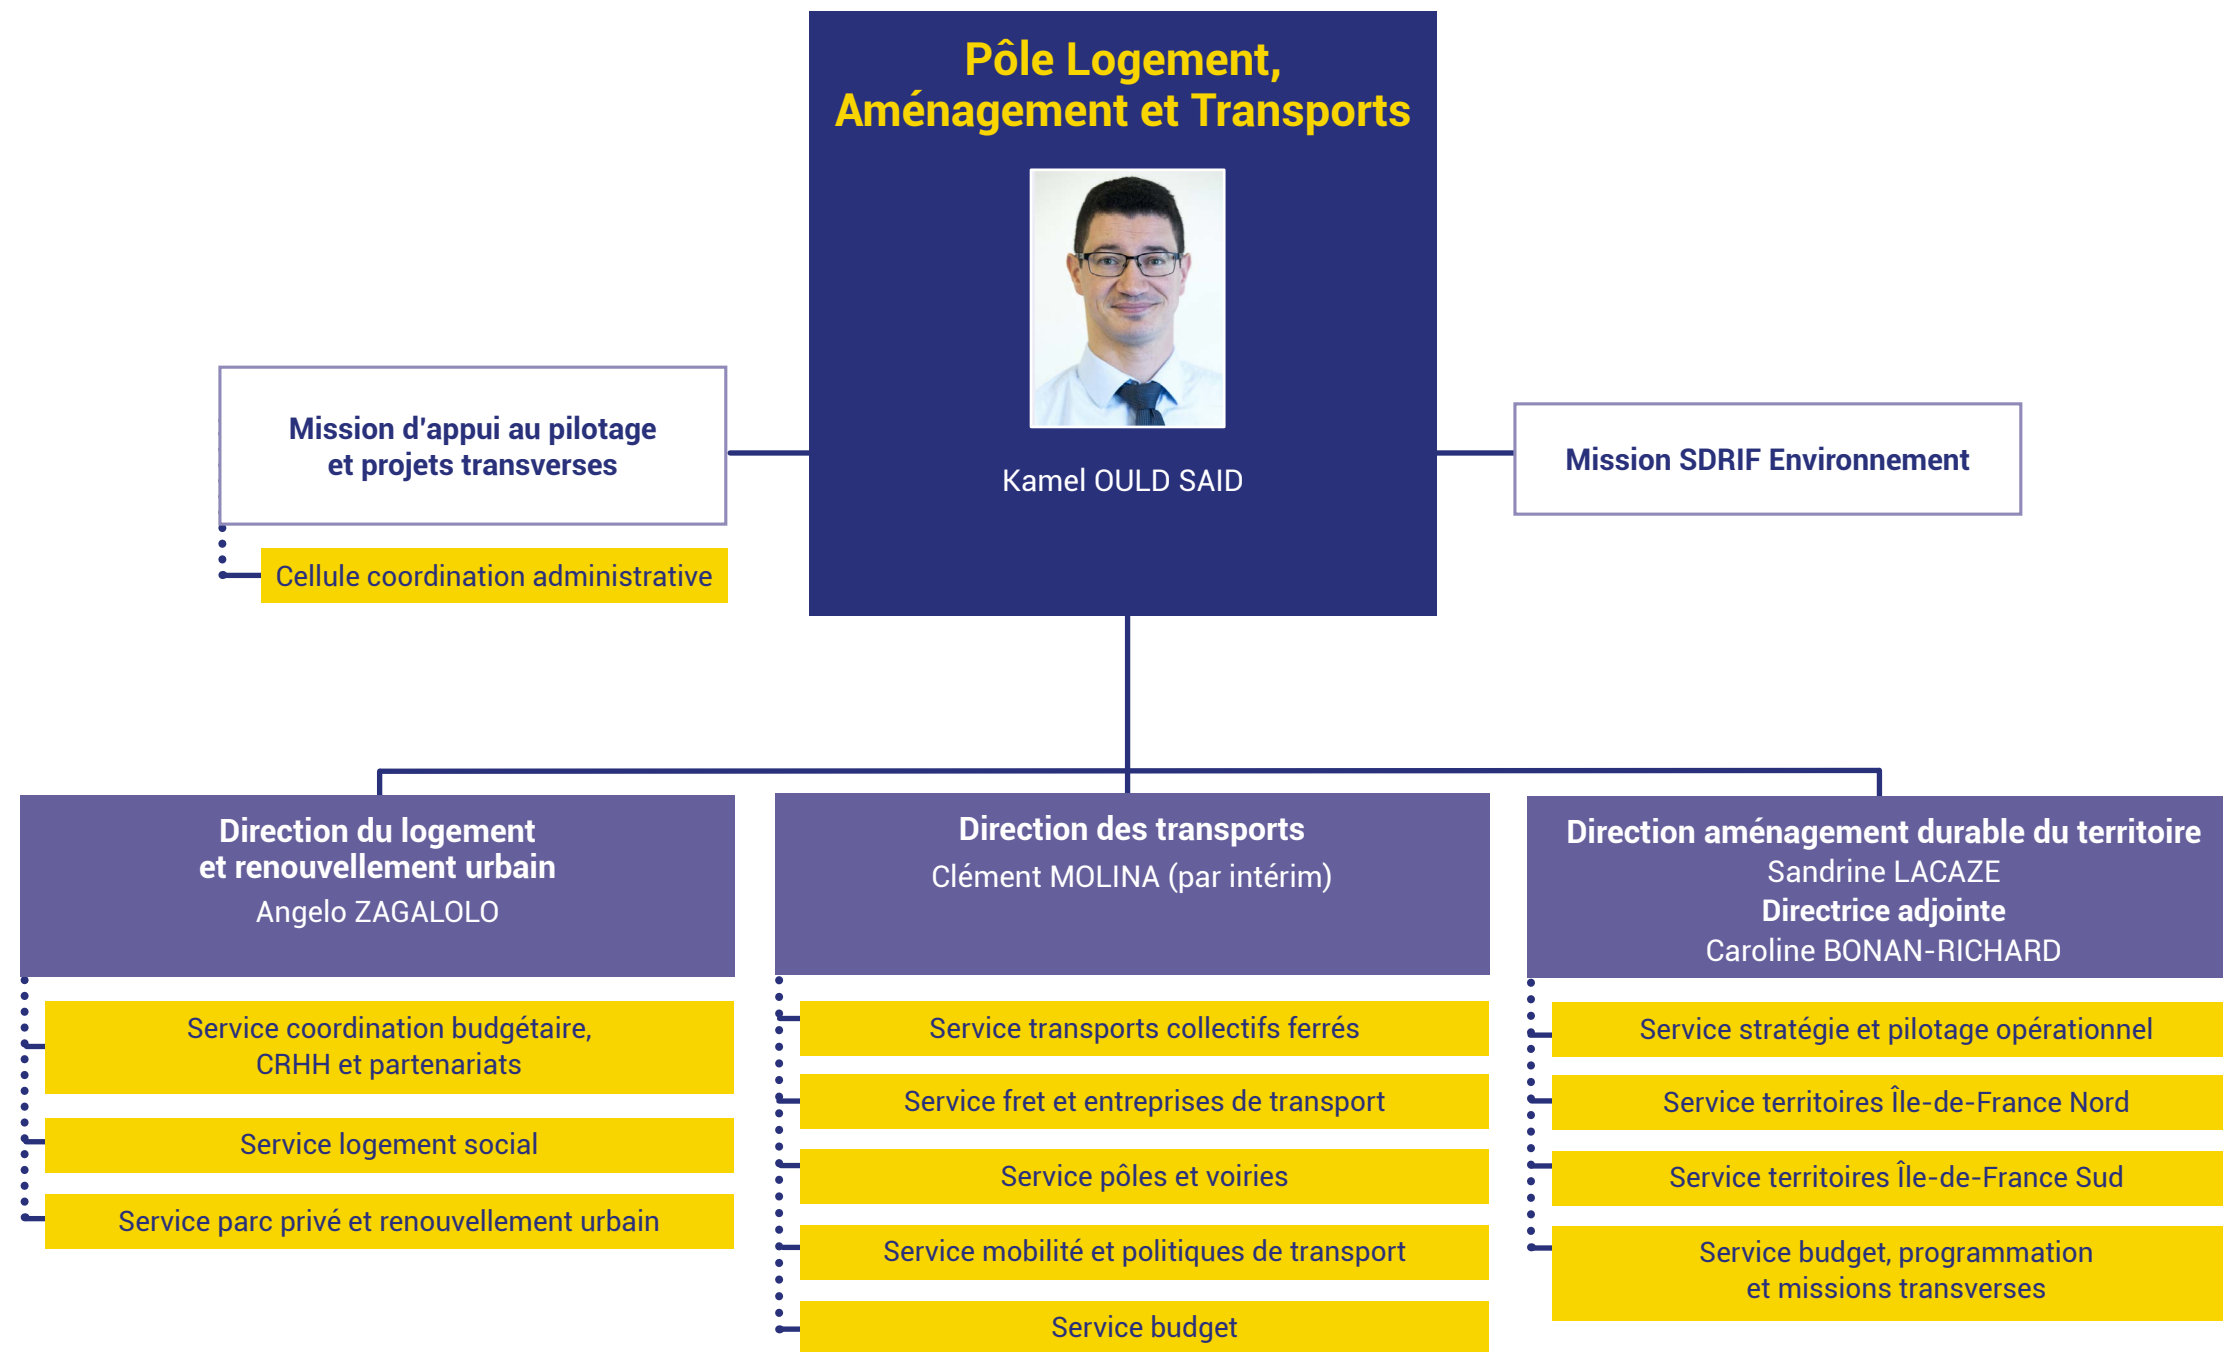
Pôle Logement, Aménagement et Transports

Kamel OULD SAID

Mission d'appui au pilotage et projets transverses

Cellule coordination administrative

Mission SDRIF Environnement

Direction du logement et renouvellement urbain
Angelo ZAGALOLO

Service coordination budgétaire, CRHH et partenariats

Service logement social

Service parc privé et renouvellement urbain

Direction des transports
Clément MOLINA (par intérim)

Service transports collectifs ferrés

Service fret et entreprises de transport

Service pôles et voiries

Service mobilité et politiques de transport

Service budget

Direction aménagement durable du territoire
Sandrine LACAZE
Directrice adjointe
Caroline BONAN-RICHARD

Service stratégie et pilotage opérationnel

Service territoires Île-de-France Nord

Service territoires Île-de-France Sud

Service budget, programmation et missions transverses